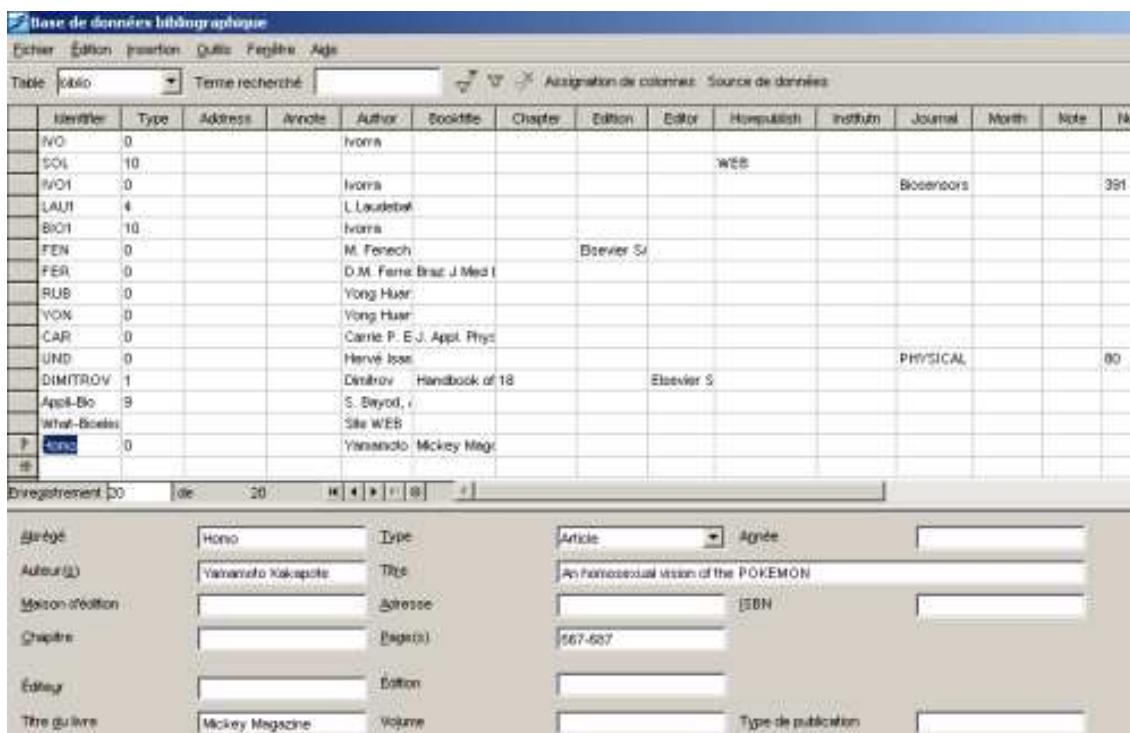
Base de données bibliographique

Fichier Édition Insertion Outils Fenêtre Aide

Table biblio Terme recherché Assignation de colonnes Source de données

| | Identifier | Type | Address | Annote | Author | Booktitle | Chapter | Edition | Editor | Howpublish | Institutn | Journal | Month | Note | N |
|---|---|---|---|---|---|---|---|---|---|---|---|---|---|---|---|
| | IVO | 0 | | | Ivorra | | | | | | | | | | |
| | SOL | 10 | | | | | | | | WEB | | | | | |
| | IVO1 | 0 | | | Ivorra | | | | | | | Biosensors | | | 391 |
| | LAU1 | 4 | | | L.Laudebat | | | | | | | | | | |
| | BIO1 | 10 | | | Ivorra | | | | | | | | | | |
| | FEN | 0 | | | M. Fenech | | | Elsevier Sc | | | | | | | |
| | FER | 0 | | | D.M. Ferre | Braz J Med | | | | | | | | | |
| | RUB | 0 | | | Yong Huar | | | | | | | | | | |
| | VON | 0 | | | Yong Huar | | | | | | | | | | |
| | CAR | 0 | | | Carrie P. E | J. Appl. Phys | | | | | | | | | |
| | UND | 0 | | | Hervé Issa | | | | | | | PHYSICAL | | | 80 |
| | DIMITROV | 1 | | | Dimitrov | Handbook of | 18 | | Elsevier S | | | | | | |
| | Appli-Bio | 9 | | | S. Bayod, | | | | | | | | | | |
| | What-Bioelec | | | | Site WEB | | | | | | | | | | |
| | Hono | 0 | | | Yamamoto | Mickey Mag | | | | | | | | | |

Enregistrement 20 de 20

Abrégé Hono
Type Article
Année
Auteur(s) Yamamoto Kakapote
Titre An homosexual vision of the POKEMON
Maison d'édition
Adresse
ISBN
Chapitre
Page(s) 567-687
Éditeur
Édition
Titre du livre Mickey Magazine
Volume
Type de publication